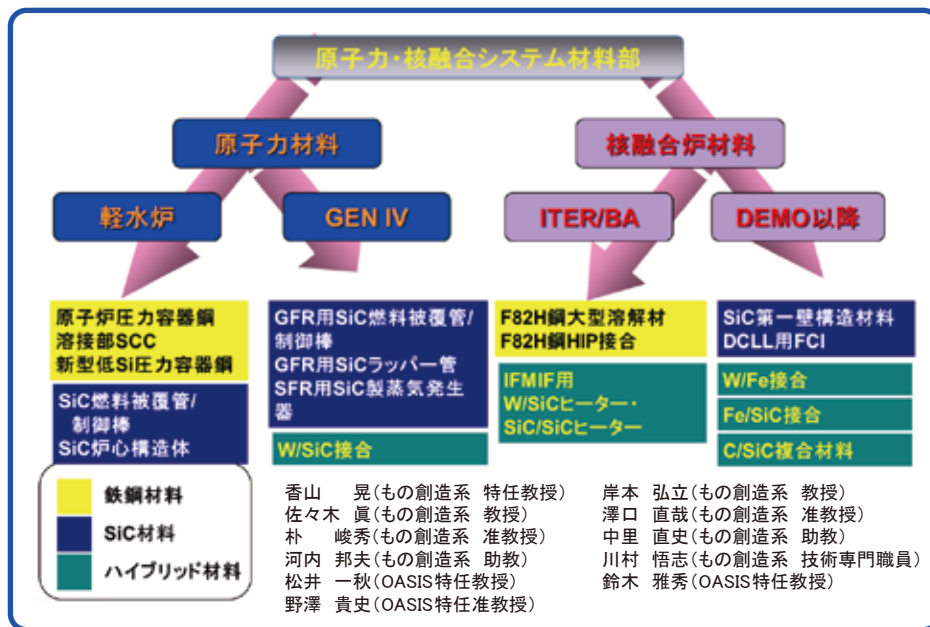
原子力・核融合システム材料部

原子力材料

核融合炉材料

軽水炉

GEN IV

ITER/BA

DEMO以降

原子炉圧力容器鋼
溶接部SCC
新型低Si圧力容器鋼

SiC燃料被覆管/制御棒
SiC炉心構造体

GFR用SiC燃料被覆管/制御棒
GFR用SiCラッパー管
SFR用SiC製蒸気発生器

W/SiC接合

F82H鋼大型溶解材
F82H鋼HIP接合

IFMIF用
W/SiCヒーター・
SiC/SiCヒーター

SiC第一壁構造材料
DCLL用FCI

W/Fe接合

Fe/SiC接合

C/SiC複合材料

鉄鋼材料

SiC材料

ハイブリッド材料

香山　晃（もの創造系　特任教授）
佐々木　眞（もの創造系　教授）
朴　峻秀（もの創造系　准教授）
河内　邦夫（もの創造系　助教）
松井　一秋（OASIS特任教授）
野澤　貴史（OASIS特任准教授）

岸本　弘立（もの創造系　教授）
澤口　直哉（もの創造系　准教授）
中里　直史（もの創造系　助教）
川村　悟志（もの創造系　技術専門職員）
鈴木　雅秀（OASIS特任教授）